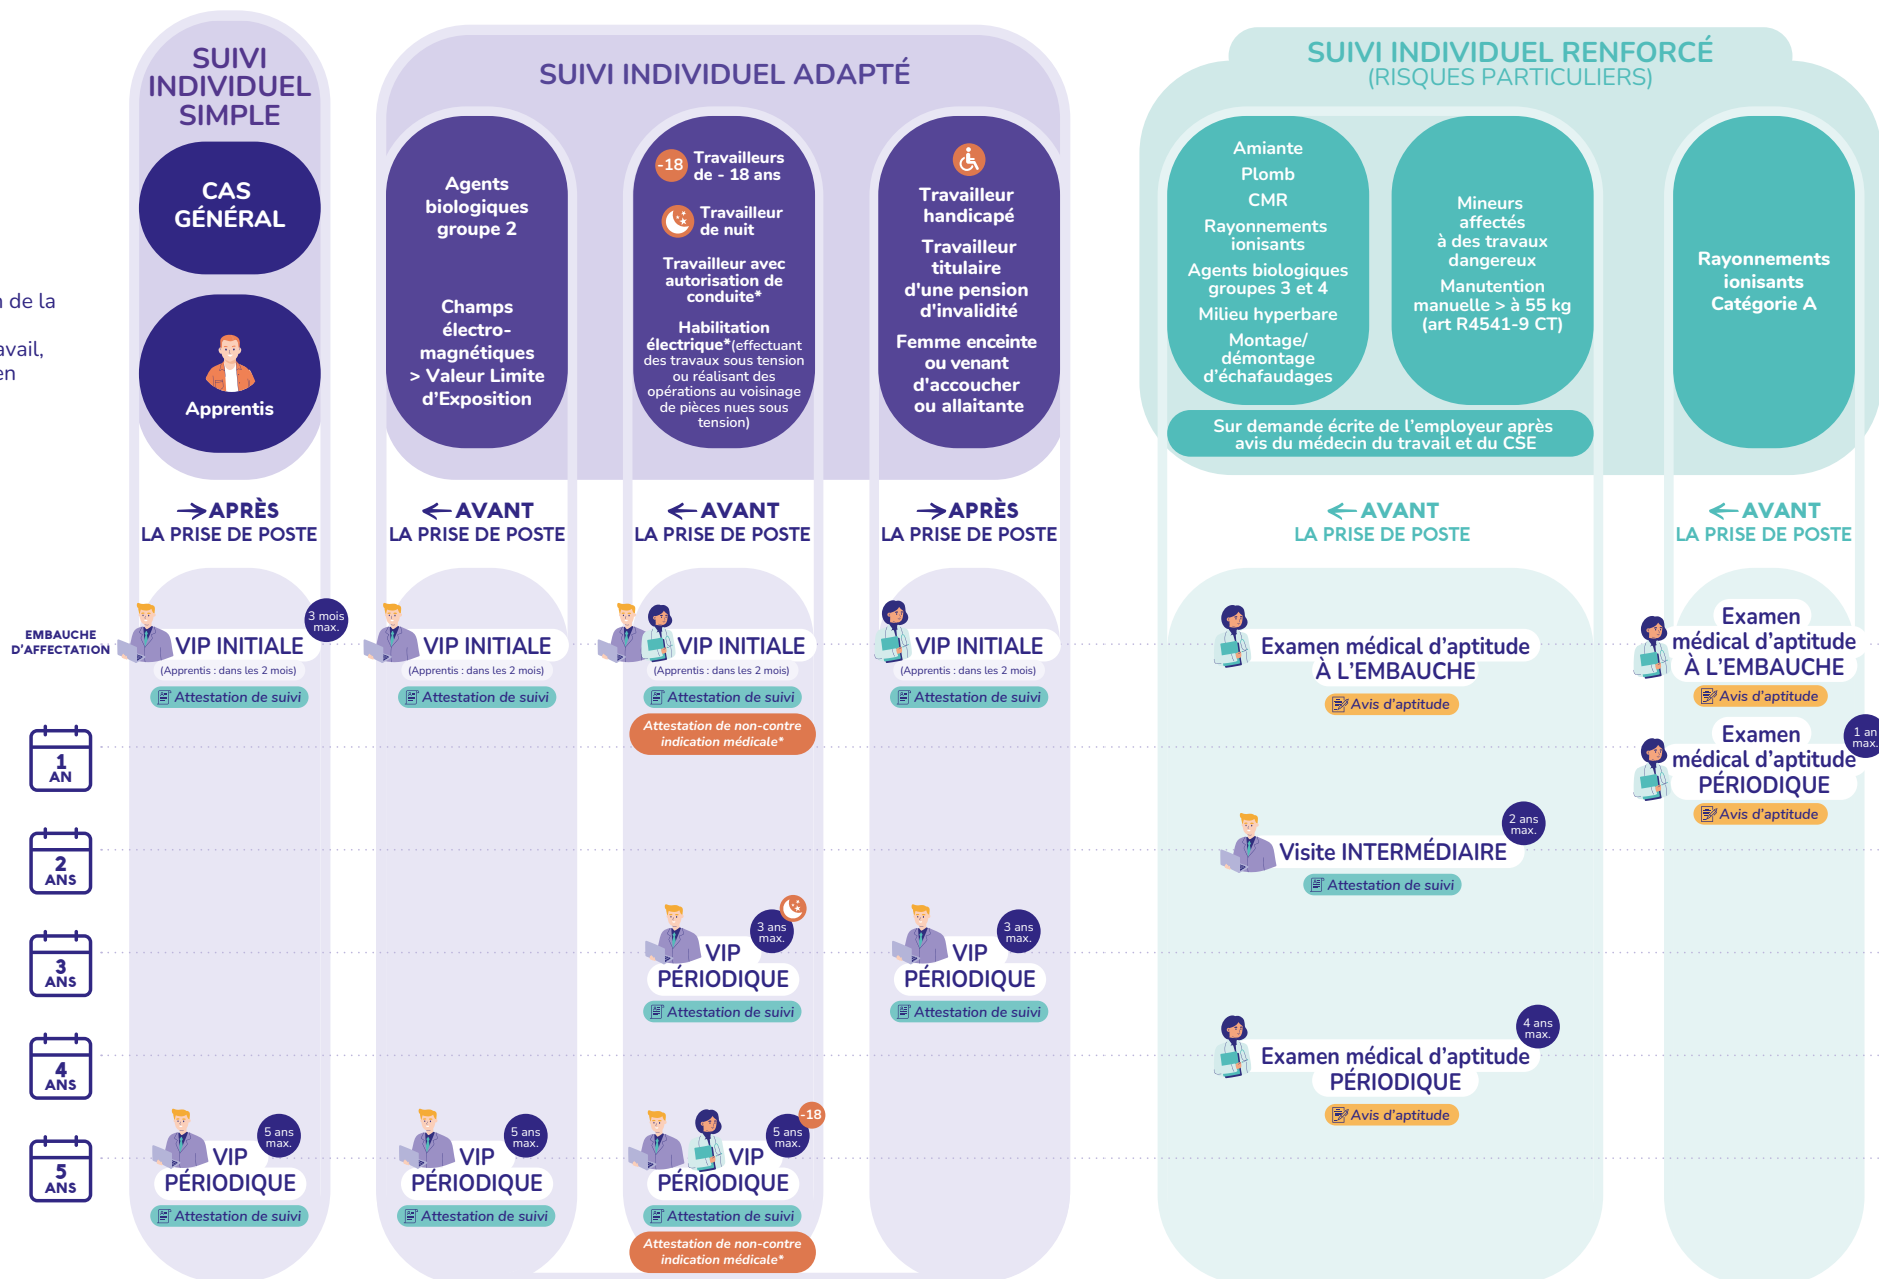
n de la

avail,
en

SUIVI INDIVIDUEL SIMPLE

CAS GÉNÉRAL

Apprentis

SUIVI INDIVIDUEL ADAPTÉ

Agents biologiques groupe 2

Champs électro-magnétiques > Valeur Limite d'Exposition

-18 Travailleurs de - 18 ans

Travailleur de nuit

Travailleur avec autorisation de conduite*

Habilitation électrique*(effectuant des travaux sous tension ou réalisant des opérations au voisinage de pièces nues sous tension)

Travailleur handicapé

Travailleur titulaire d'une pension d'invalidité

Femme enceinte ou venant d'accoucher ou allaitante

SUIVI INDIVIDUEL RENFORCÉ
(RISQUES PARTICULIERS)

Amiante
Plomb
CMR
Rayonnements ionisants
Agents biologiques groupes 3 et 4
Milieu hyperbare
Montage/ démontage d'échafaudages

Mineurs affectés à des travaux dangereux
Manutention manuelle > à 55 kg (art R4541-9 CT)

Sur demande écrite de l'employeur après avis du médecin du travail et du CSE

Rayonnements ionisants Catégorie A

→APRÈS LA PRISE DE POSTE

←AVANT LA PRISE DE POSTE

←AVANT LA PRISE DE POSTE

→APRÈS LA PRISE DE POSTE

←AVANT LA PRISE DE POSTE

←AVANT LA PRISE DE POSTE

EMBAUCHE D'AFFECTATION

3 mois max.
VIP INITIALE
(Apprentis : dans les 2 mois)
Attestation de suivi

VIP INITIALE
(Apprentis : dans les 2 mois)
Attestation de suivi

VIP INITIALE
(Apprentis : dans les 2 mois)
Attestation de suivi
Attestation de non-contre indication médicale*

VIP INITIALE
(Apprentis : dans les 2 mois)
Attestation de suivi

Examen médical d'aptitude À L'EMBAUCHE
Avis d'aptitude

Examen médical d'aptitude À L'EMBAUCHE
Avis d'aptitude

1 AN

Examen médical d'aptitude PÉRIODIQUE
1 an max.
Avis d'aptitude

2 ANS

2 ans max.
Visite INTERMÉDIAIRE
Attestation de suivi

3 ANS

3 ans max.
VIP PÉRIODIQUE
Attestation de suivi

3 ans max.
VIP PÉRIODIQUE
Attestation de suivi

4 ANS

4 ans max.
Examen médical d'aptitude PÉRIODIQUE
Avis d'aptitude

5 ANS

5 ans max.
VIP PÉRIODIQUE
Attestation de suivi

5 ans max.
VIP PÉRIODIQUE
Attestation de suivi

5 ans max.
-18
VIP PÉRIODIQUE
Attestation de suivi
Attestation de non-contre indication médicale*